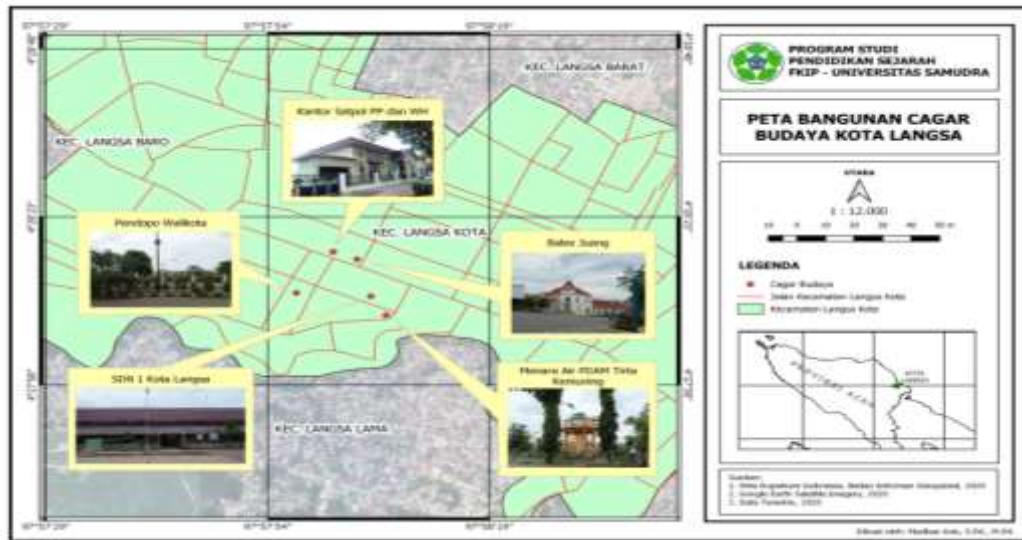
97°57'29"
97°57'54"
97°58'19"

KEC. LANGSA BARAT

KEC. LANGSA BARO

Kantor Satpol PP dan WH

Pendopo Wallkota

KEC. LANGSA KOTA

Balee Juang

SDN 1 Kota Langsa

Menara Air PDAM Tirta Keumuning

KEC. LANGSA LAMA

97°57'29"
97°57'54"
97°58'19"

PROGRAM STUDI
PENDIDIKAN SEJARAH
FKIP - UNIVERSITAS SAMUDRA

PETA BANGUNAN CAGAR BUDAYA KOTA LANGSA

UTARA

1 : 12.000

LEGENDA
Cagar Budaya
Jalan Kecamatan Langsa Kota
Kecamatan Langsa Kota

KOTA LANGSA

Sumber:
1. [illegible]
2. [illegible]
3. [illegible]

Dibuat oleh: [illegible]